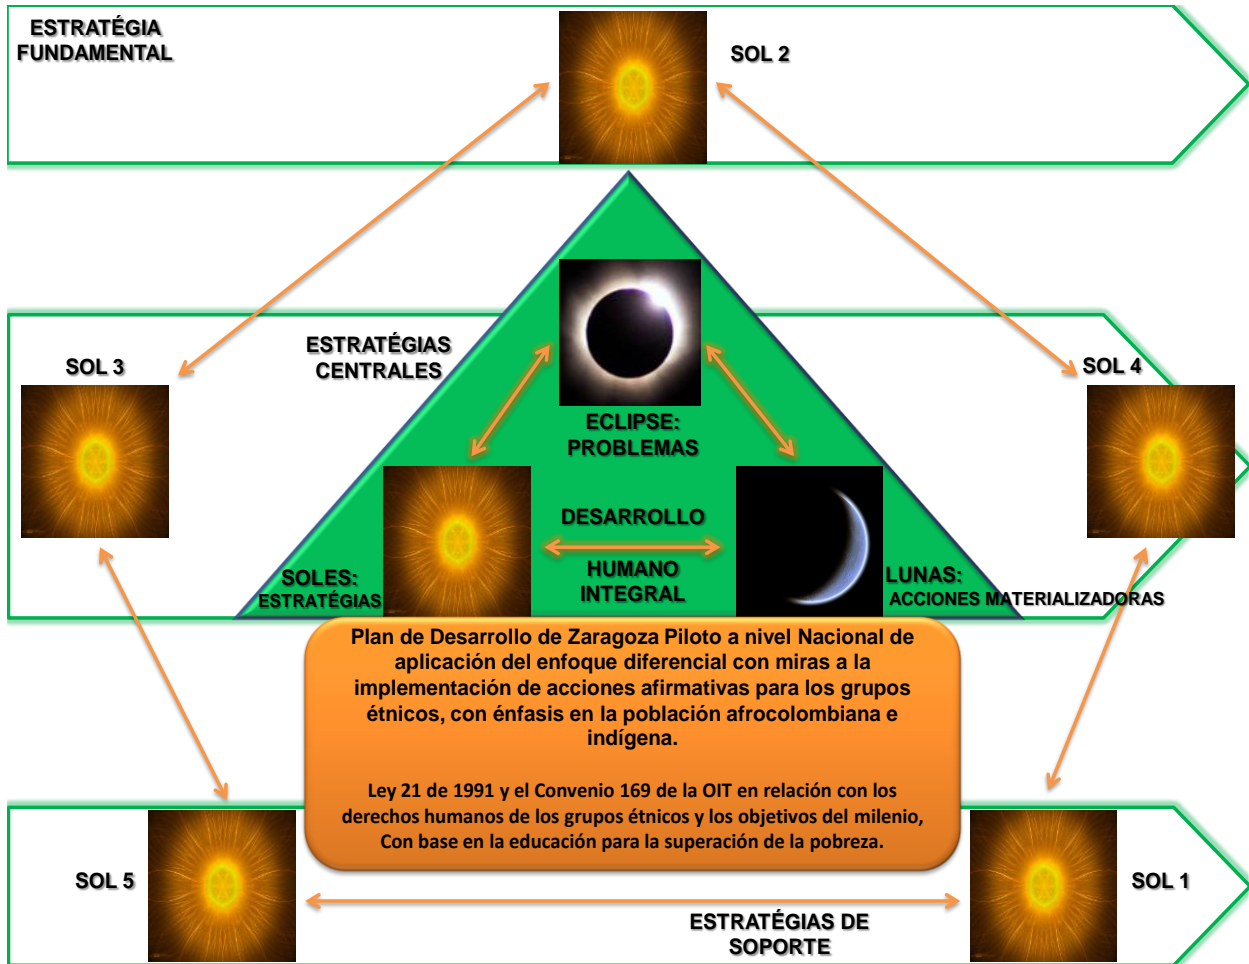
ESTRATÉGIA FUNDAMENTAL

SOL 2

SOL 3

ESTRATÉGIAS CENTRALES

ECLIPSE: PROBLEMAS

SOL 4

DESARROLLO

HUMANO INTEGRAL

SOLES: ESTRATÉGIAS

LUNAS: ACCIONES MATERIALIZADORAS

Plan de Desarrollo de Zaragoza Piloto a nivel Nacional de aplicación del enfoque diferencial con miras a la implementación de acciones afirmativas para los grupos étnicos, con énfasis en la población afrocolombiana e indígena.

Ley 21 de 1991 y el Convenio 169 de la OIT en relación con los derechos humanos de los grupos étnicos y los objetivos del milenio, Con base en la educación para la superación de la pobreza.

SOL 5

SOL 1

ESTRATÉGIAS DE SOPORTE